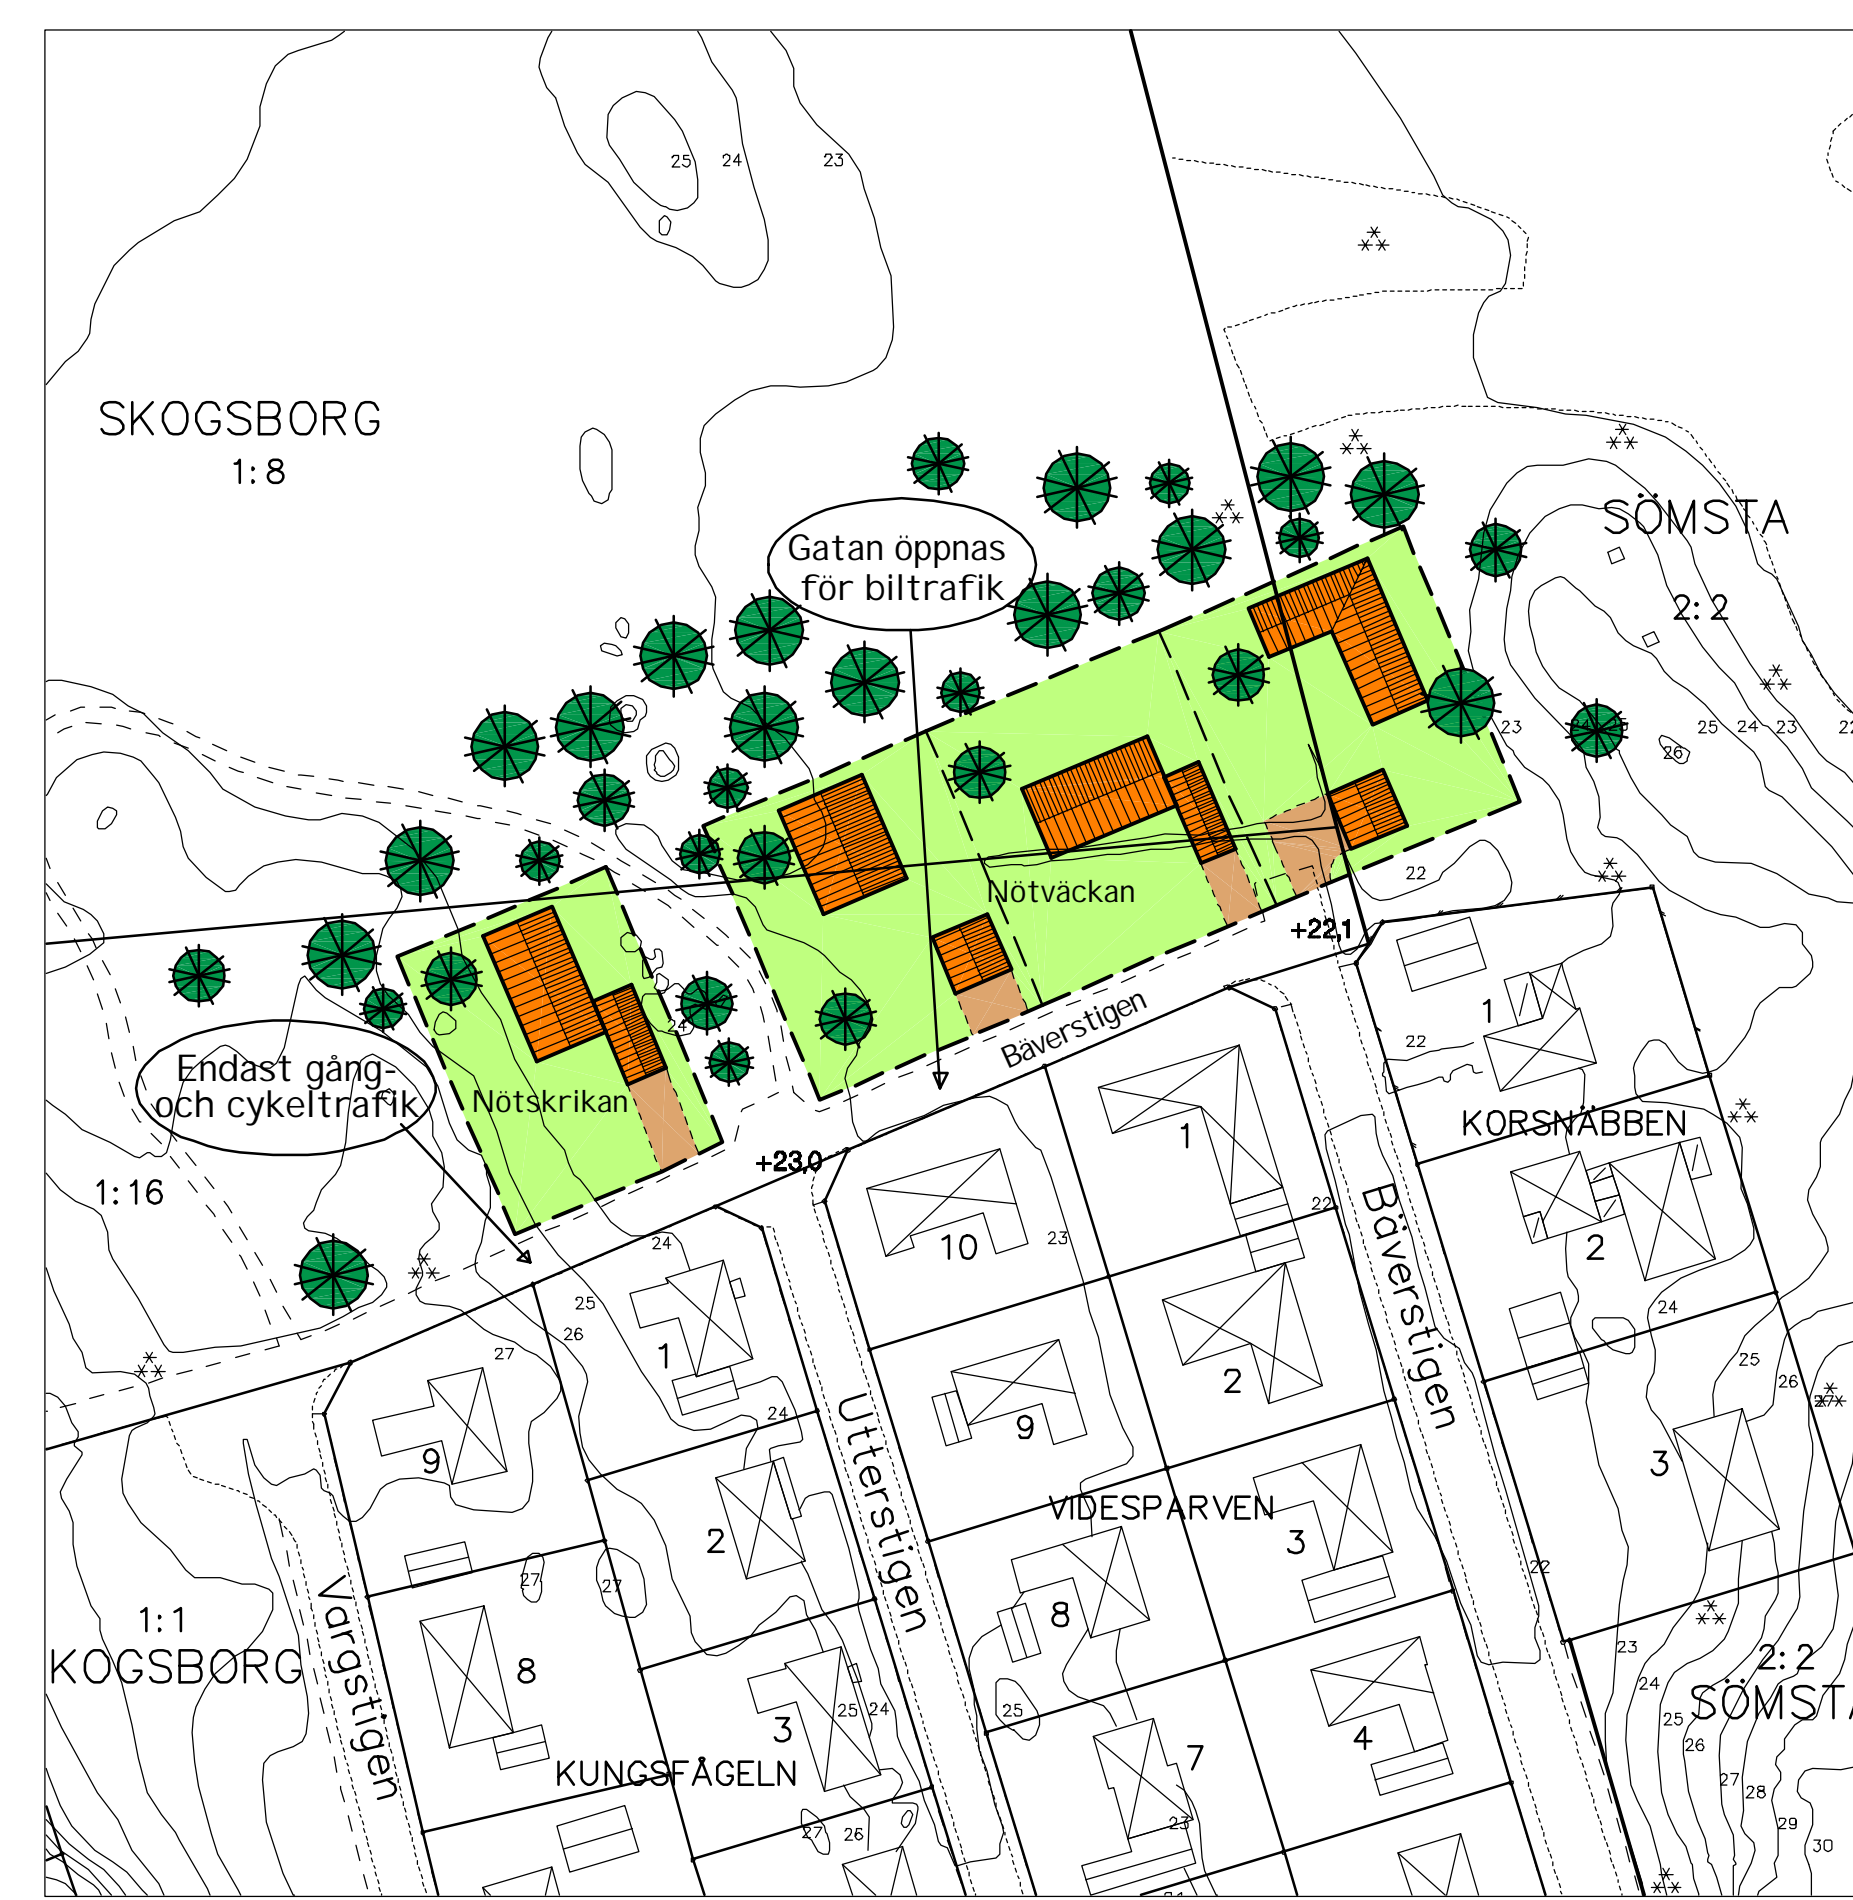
25 24 23

SKOGSBORG
1:8

Gatan öppnas för biltrafik

SÖMSTA
2:2

23 24 25 25 24 23 22
26

Nötväckan

22
+22,1

Bäverstigen

22
1

Endast gång- och cykeltrafik

Nötskrikan
24

+23,0

KORSNÄBBEN

1:16

1
10
23
22
2

24
25
26
1
27

24
25
26

Bäverstigen

9
2
9
24

Utterstigen

VIDESPARVEN
3
3

2
27
27

1:1
KOGSBORG

Vargstigen

8
8
22
23
2:2
SÖMSTA

24
25
26
27
28
29
30

3
25 24
KUNGSFÅGELN
27 26

25
7
23
4